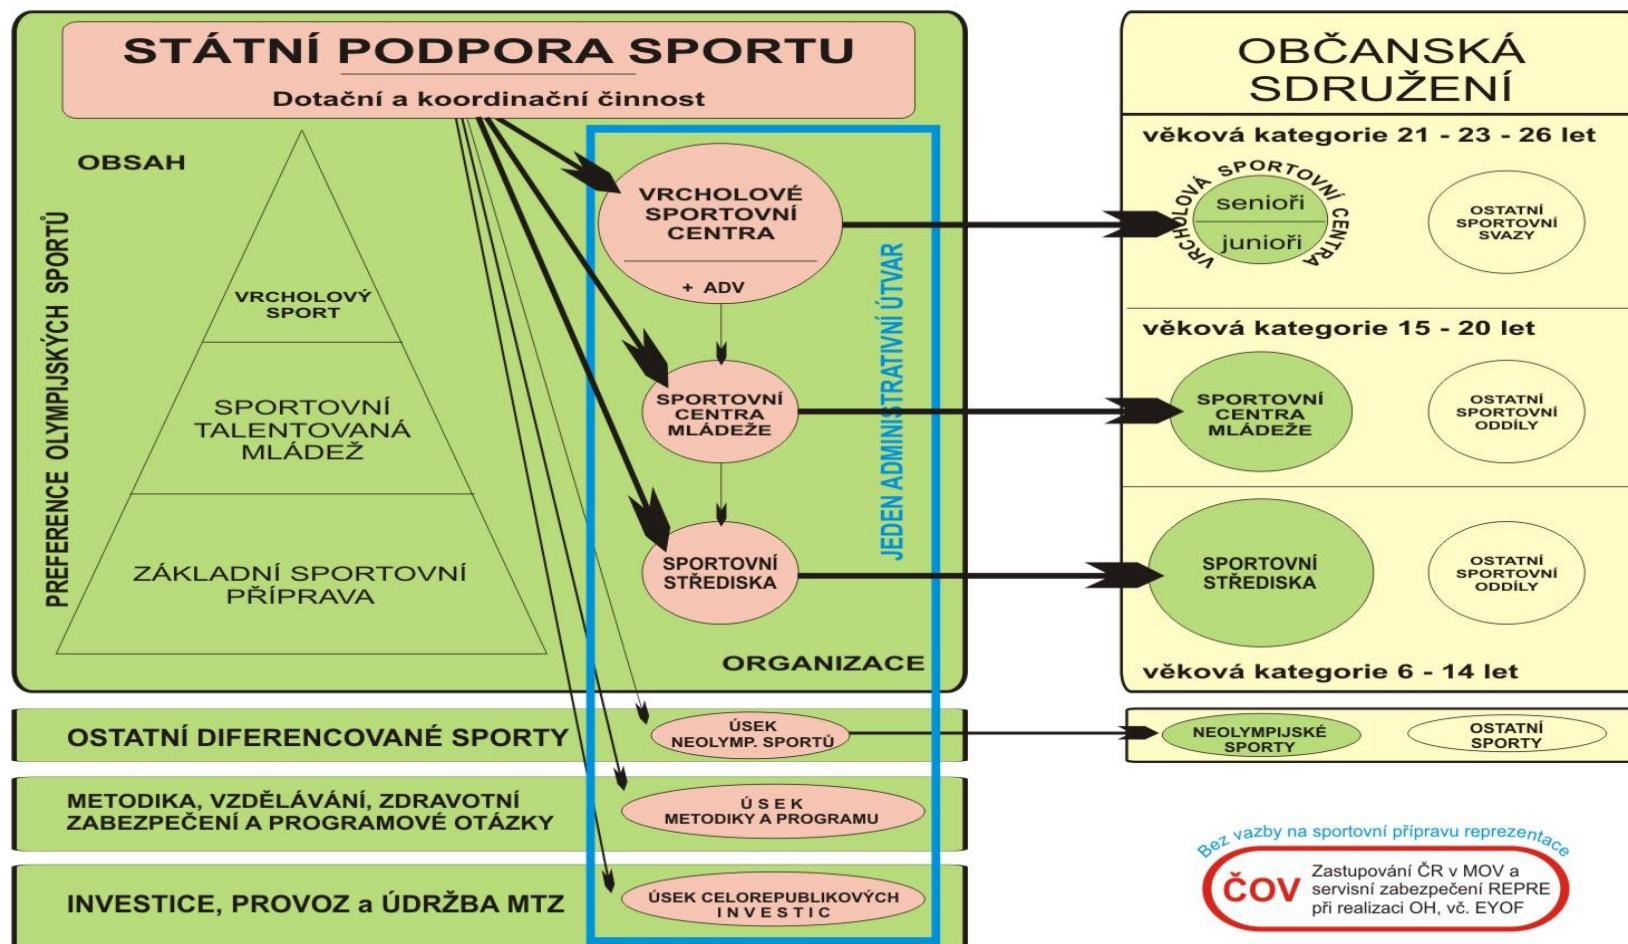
STÁTNÍ PODPORA SPORTU
Dotační a koordinační činnost

OBSAH

PREFERENCE OLYMPIJSKÝCH SPORTŮ

VRCHOLOVÝ SPORT

SPORTOVNÍ TALENTOVANÁ MLÁDEŽ

ZÁKLADNÍ SPORTOVNÍ PŘÍPRAVA

VRCHOLOVÉ SPORTOVNÍ CENTRA
+ ADV

SPORTOVNÍ CENTRA MLÁDEŽE

SPORTOVNÍ STŘEDISKA

JEDEN ADMINISTRATIVNÍ ÚTVAR

ORGANIZACE

OBČANSKÁ SDRUŽENÍ

věková kategorie 21 - 23 - 26 let

VRCHOLOVÁ SPORTOVNÍ CENTRA
senioři
junioři

OSTATNÍ SPORTOVNÍ SVAZY

věková kategorie 15 - 20 let

SPORTOVNÍ CENTRA MLÁDEŽE

OSTATNÍ SPORTOVNÍ ODDÍLY

SPORTOVNÍ STŘEDISKA

OSTATNÍ SPORTOVNÍ ODDÍLY

věková kategorie 6 - 14 let

OSTATNÍ DIFERENCOVANÉ SPORTY

ÚSEK NEOLYMP. SPORTŮ

NEOLYMPIJSKÉ SPORTY

OSTATNÍ SPORTY

METODIKA, VZDĚLÁVÁNÍ, ZDRAVOTNÍ ZABEZPEČENÍ A PROGRAMOVÉ OTÁZKY

ÚSEK METODIKY A PROGRAMU

INVESTICE, PROVOZ a ÚDRŽBA MTZ

ÚSEK CELOREPUBLIKOVÝCH INVESTIC

Bez vazby na sportovní přípravu reprezentace

ČOV

Zastupování ČR v MOV a servisní zabezpečení REPRE při realizaci OH, vč. EYOF